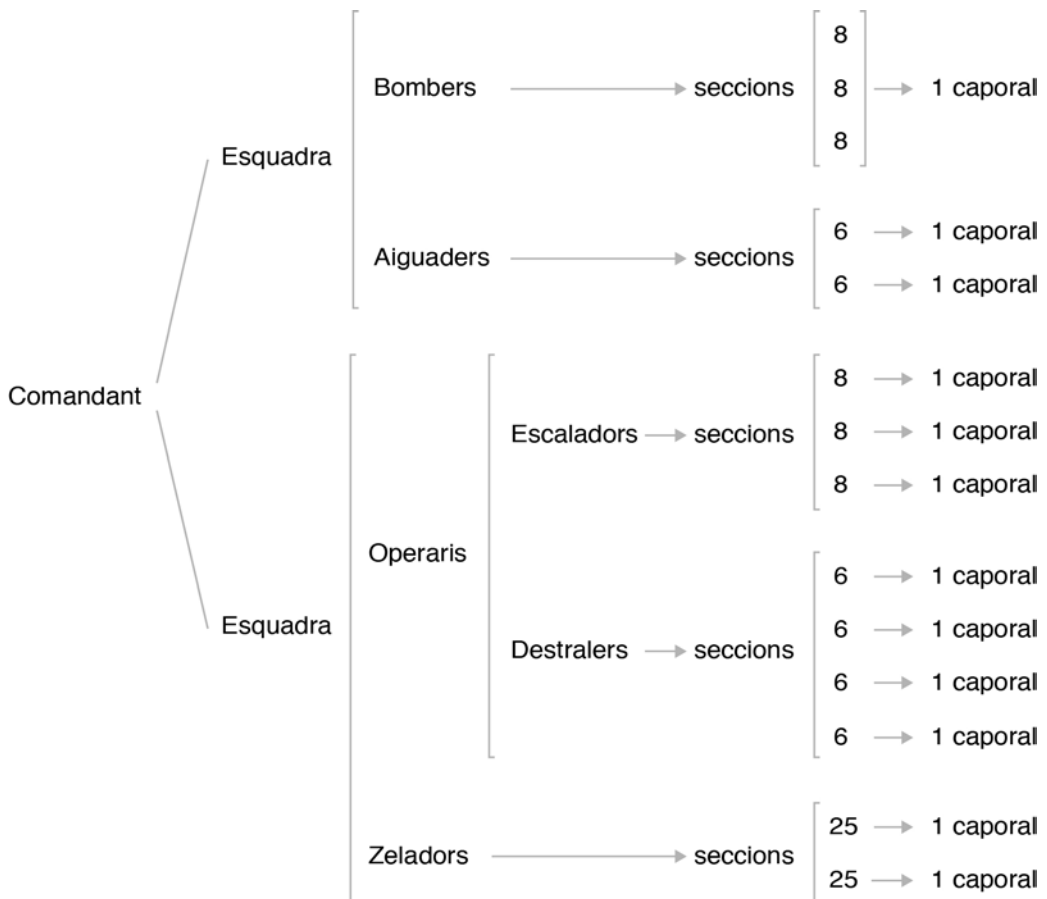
Comandant

Esquadra

Bombers → seccions
8
8 → 1 caporal
8

Aiguaders → seccions
6 → 1 caporal
6 → 1 caporal

Esquadra

Operaris

Escaladors → seccions
8 → 1 caporal
8 → 1 caporal
8 → 1 caporal

Destralers → seccions
6 → 1 caporal
6 → 1 caporal
6 → 1 caporal
6 → 1 caporal

Zeladors → seccions
25 → 1 caporal
25 → 1 caporal